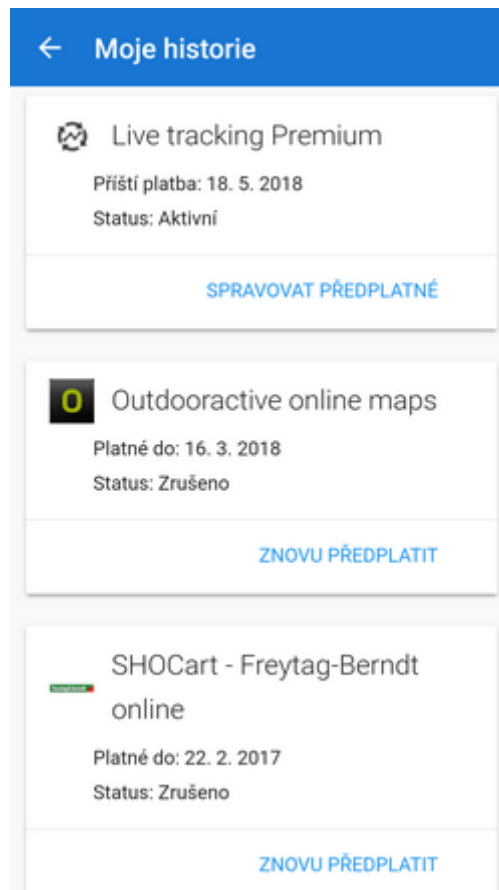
Moje historie

Live tracking Premium
Příští platba: 18. 5. 2018
Status: Aktivní

SPRAVOVAT PŘEDPLATNÉ

O

Outdooractive online maps
Platné do: 16. 3. 2018
Status: Zrušeno

ZNOVU PŘEDPLATIT

SHOCart - Freytag-Berndt online
Platné do: 22. 2. 2017
Status: Zrušeno

ZNOVU PŘEDPLATIT